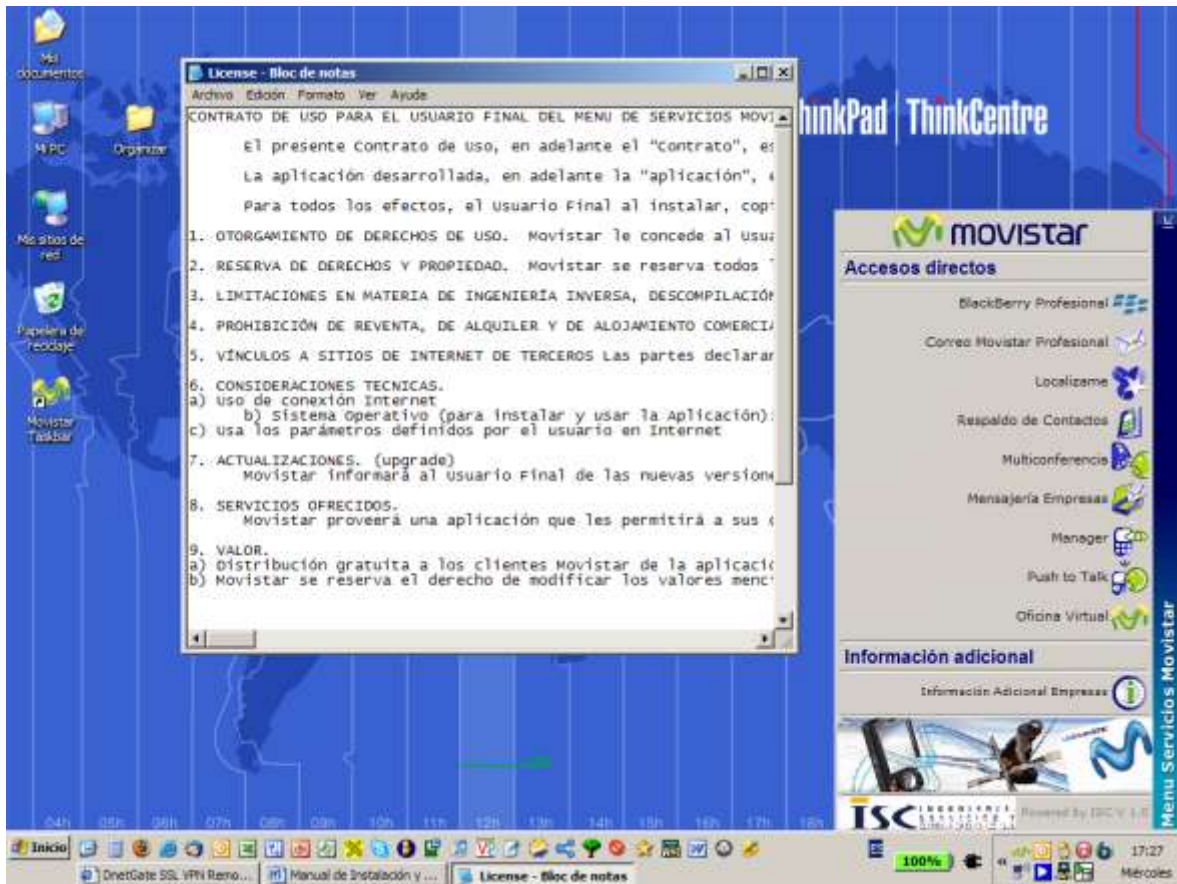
Mis documentos

Mi PC

Organizar

Mis sitios de red

Papelera de reciclaje

Movistar Taskbar

License - Bloc de notas

Archivo Edición Formato Ver Ayuda

CONTRATO DE USO PARA EL USUARIO FINAL DEL MENU DE SERVICIOS MOVI

El presente Contrato de Uso, en adelante el "Contrato", es

La aplicación desarrollada, en adelante la "aplicación",

Para todos los efectos, el Usuario Final al instalar, copi

1. OTORGAMIENTO DE DERECHOS DE USO. Movistar le concede al Usua

2. RESERVA DE DERECHOS Y PROPIEDAD. Movistar se reserva todos

3. LIMITACIONES EN MATERIA DE INGENIERÍA INVERSA, DESCOMPILACIÓN

4. PROHIBICIÓN DE REVENTA, DE ALQUILER Y DE ALOJAMIENTO COMERCI

5. VÍNCULOS A SITIOS DE INTERNET DE TERCEROS Las partes declarar

6. CONSIDERACIONES TECNICAS.
a) Uso de conexión Internet
b) Sistema Operativo (para instalar y usar la Aplicación):
c) Usa los parámetros definidos por el usuario en Internet

7. ACTUALIZACIONES. (upgrade)
Movistar informará al Usuario Final de las nuevas version

8. SERVICIOS OFRECIDOS.
Movistar proveerá una aplicación que les permitirá a sus

9. VALOR.
a) Distribución gratuita a los clientes Movistar de la aplicaci
b) Movistar se reserva el derecho de modificar los valores menc

ThinkPad | ThinkCentre

movistar

Accesos directos

BlackBerry Profesional

Correo Movistar Profesional

Localízame

Respaldo de Contactos

Multiconferencia

Mensajería Empresas

Manager

Push to Talk

Oficina Virtual

Información adicional

Información Adicional Empresas

Menu Servicios Movistar

ISC

Powered by ISC V 1.0

04h 05h 06h 07h 08h 09h 10h 11h 12h 13h 14h 15h 16h 17h 18h

Inicio

DnetGate SSL VPN Remo...

Manual de Instalación y ...

License - Bloc de notas

100%

17:27
Miércoles